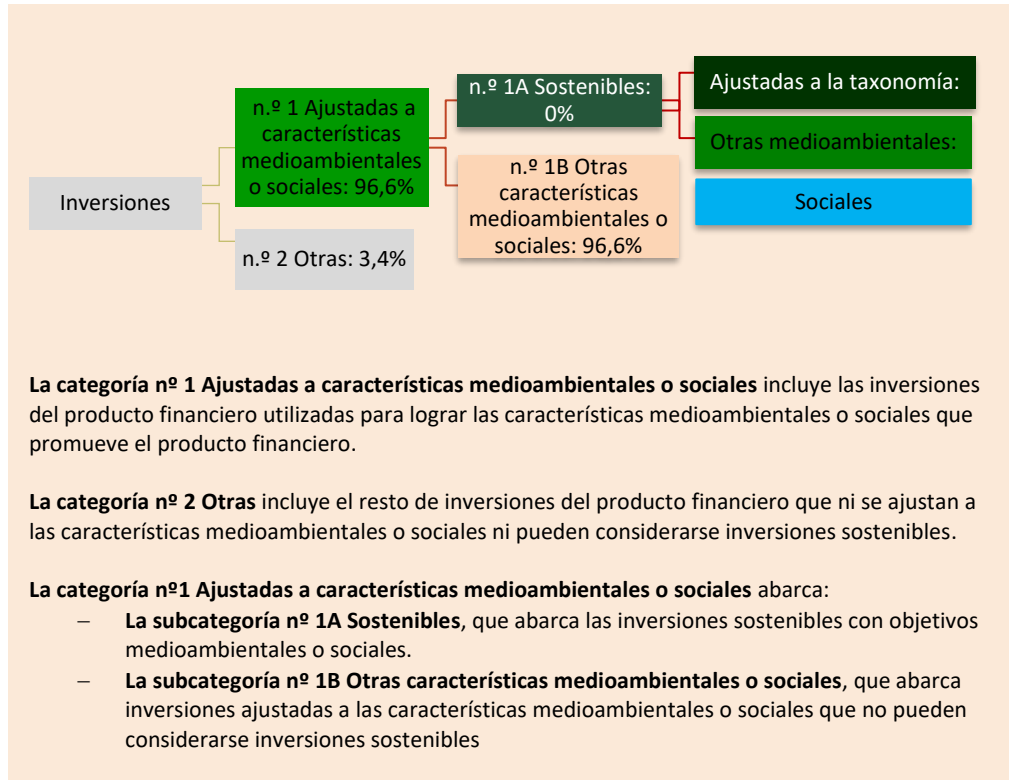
Inversiones

n.º 1 Ajustadas a características medioambientales o sociales: 96,6%

n.º 2 Otras: 3,4%

n.º 1A Sostenibles: 0%

n.º 1B Otras características medioambientales o sociales: 96,6%

Ajustadas a la taxonomía:

Otras medioambientales:

Sociales

**La categoría nº 1 Ajustadas a características medioambientales o sociales** incluye las inversiones del producto financiero utilizadas para lograr las características medioambientales o sociales que promueve el producto financiero.

**La categoría nº 2 Otras** incluye el resto de inversiones del producto financiero que ni se ajustan a las características medioambientales o sociales ni pueden considerarse inversiones sostenibles.

**La categoría nº1 Ajustadas a características medioambientales o sociales** abarca:
– **La subcategoría nº 1A Sostenibles**, que abarca las inversiones sostenibles con objetivos medioambientales o sociales.
– **La subcategoría nº 1B Otras características medioambientales o sociales**, que abarca inversiones ajustadas a las características medioambientales o sociales que no pueden considerarse inversiones sostenibles